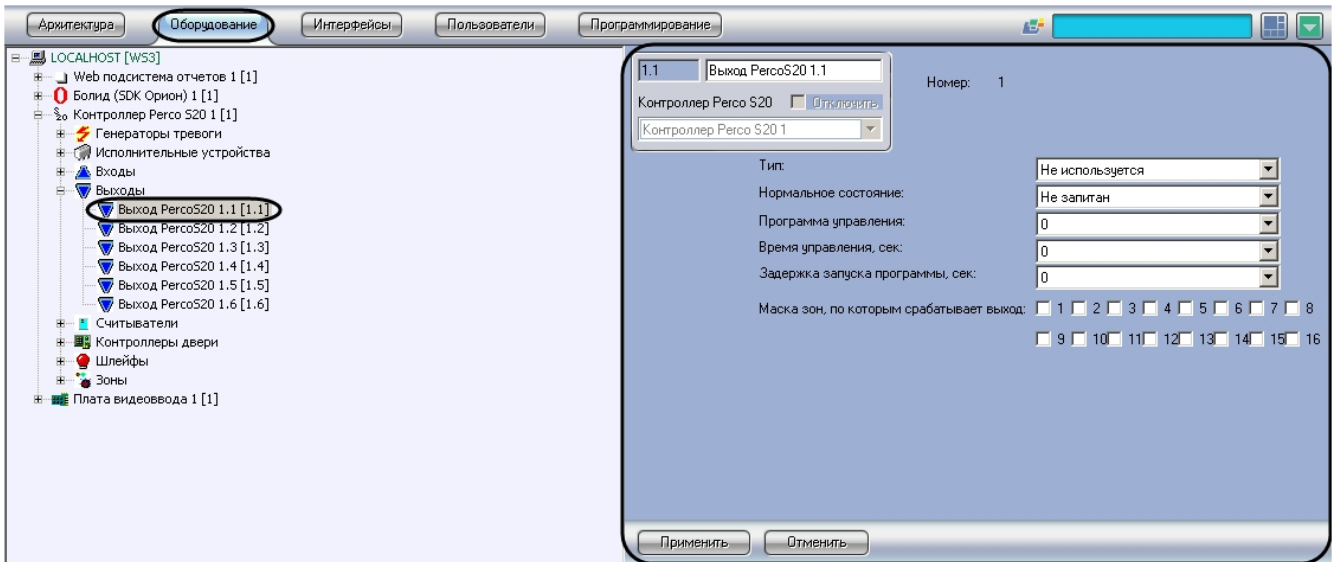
Архитектура Оборудование Интерфейсы Пользователи Программирование

LOCALHOST [WS3]
Web подсистема отчетов 1 [1]
Болид (SDK Орион) 1 [1]
Контроллер Perco S20 1 [1]
Генераторы тревоги
Исполнительные устройства
Входы
Выходы
Выход PercoS20 1.1 [1.1]
Выход PercoS20 1.2 [1.2]
Выход PercoS20 1.3 [1.3]
Выход PercoS20 1.4 [1.4]
Выход PercoS20 1.5 [1.5]
Выход PercoS20 1.6 [1.6]
Считыватели
Контроллеры двери
Шлейфы
Зоны
Плата видеоввода 1 [1]

1.1 Выход PercoS20 1.1
Номер: 1
Контроллер Perco S20 Отключить
Контроллер Perco S20 1

Тип: Не используется
Нормальное состояние: Не запитан
Программа управления: 0
Время управления, сек: 0
Задержка запуска программы, сек: 0
Маска зон, по которым срабатывает выход: 1 2 3 4 5 6 7 8 9 10 11 12 13 14 15 16

Применить Отменить